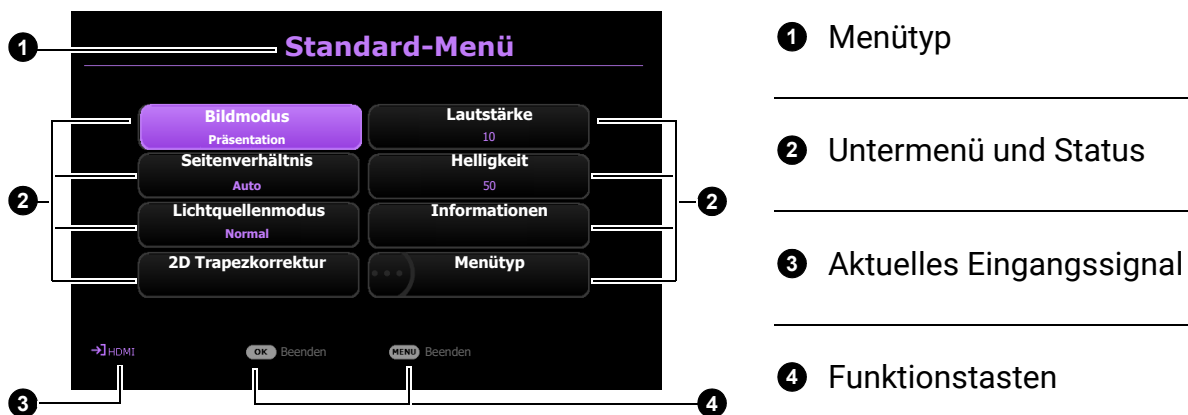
1 Standard-Menü

Bildmodus
Präsentation

Lautstärke
10

Seitenverhältnis
Auto

Helligkeit
50

Lichtquellenmodus
Normal

Informationen

2D Trapezkorrektur

Menütyp

2 2

HDMI OK Beenden MENU Beenden

3 4

1 Menütyp

2 Untermenü und Status

3 Aktuelles Eingangssignal

4 Funktionstasten